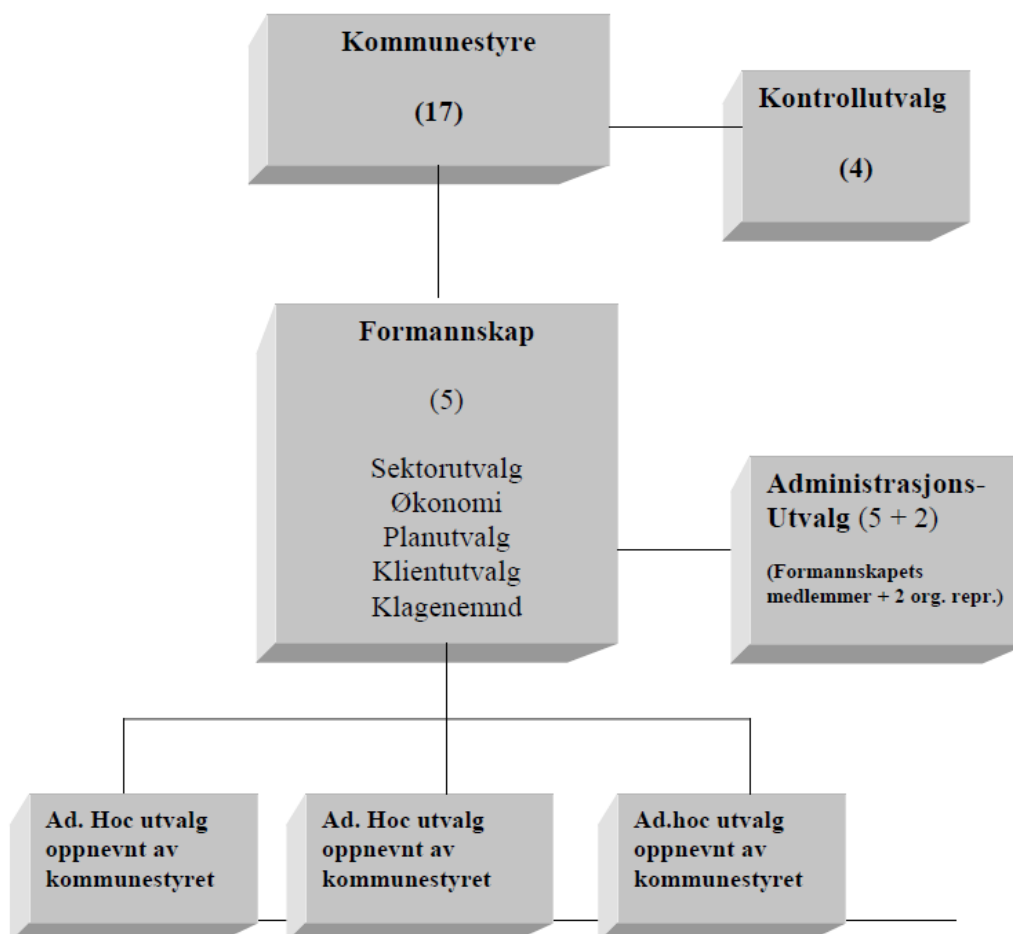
Kommunestyre

(17)

Kontrollutvalg

(4)

Formannskap

(5)

Sektorutvalg
Økonomi
Planutvalg
Klientutvalg
Klagenemnd

Administrasjons-Utvalg (5 + 2)

(Formannskapets medlemmer + 2 org. repr.)

Ad. Hoc utvalg oppnevnt av kommunestyret

Ad. Hoc utvalg oppnevnt av kommunestyret

Ad.hoc utvalg oppnevnt av kommunestyret